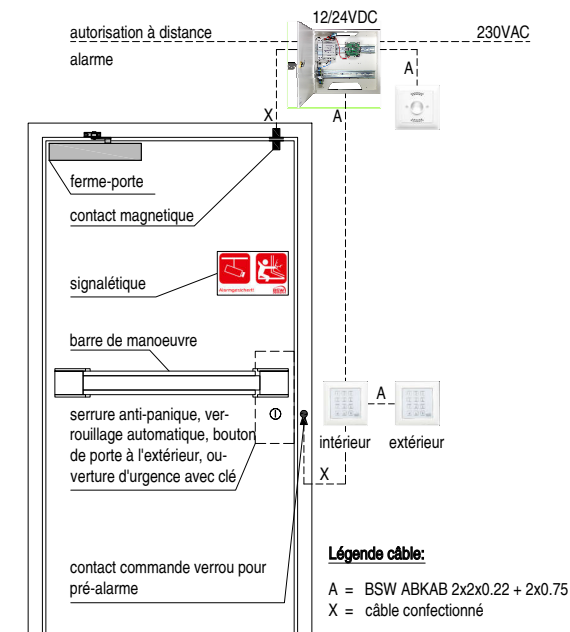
autorisation à distance

alarme

12/24VDC

230VAC

A

X

A

ferme-porte

contact magnetique

signalétique

Alarmgesichert

BSW

barre de manoeuvre

serrure anti-panique, verrouillage automatique, bouton de porte à l'extérieur, ouverture d'urgence avec clé

A

intérieur

extérieur

X

contact commande verrou pour pré-alarme

Légende câble:

A = BSW ABKAB 2x2x0.22 + 2x0.75
X = câble confectionné